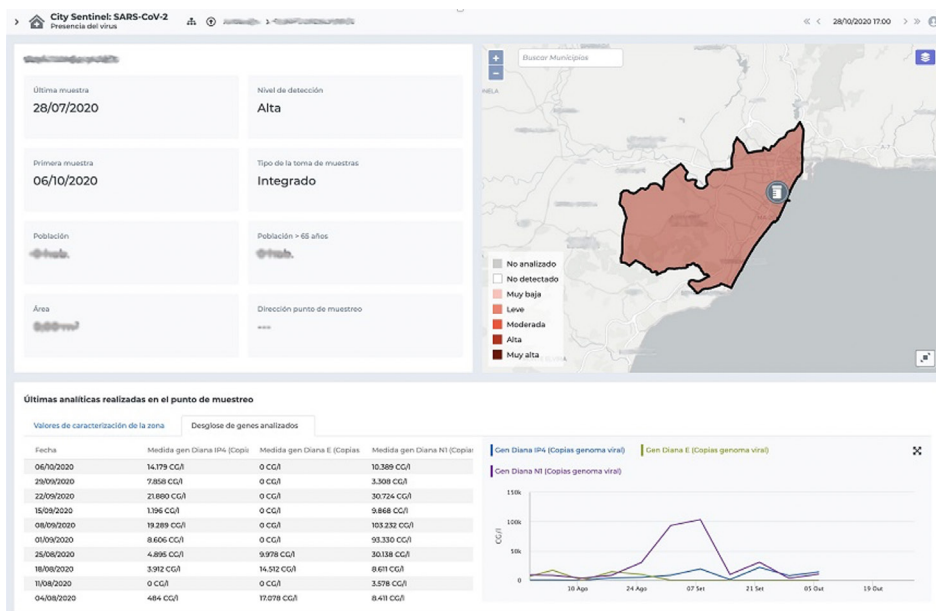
City Sentinel: SARS-CoV-2
Presencia del virus

28/10/2020 17:00

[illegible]

Última muestra
28/07/2020

Nivel de detección
Alta

Primera muestra
06/10/2020

Tipo de la toma de muestras
Integrado

Población
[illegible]

Población > 65 años
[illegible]

Área
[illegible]

Dirección punto de muestreo
---

Buscar Municipios

No analizado
No detectado
Muy baja
Leve
Moderada
Alta
Muy alta

Últimas analíticas realizadas en el punto de muestreo

Valores de caracterización de la zona
Desglose de genes analizados

| Fecha | Medida gen Diana IP4 (Copia | Medida gen Diana E (Copias | Medida gen Diana N1 (Copias |
|---|---|---|---|
| 06/10/2020 | 14.179 CG/l | 0 CG/l | 10.389 CG/l |
| 29/09/2020 | 7.858 CG/l | 0 CG/l | 3.308 CG/l |
| 22/09/2020 | 21.880 CG/l | 0 CG/l | 30.724 CG/l |
| 15/09/2020 | 1.196 CG/l | 0 CG/l | 9.868 CG/l |
| 08/09/2020 | 19.289 CG/l | 0 CG/l | 103.232 CG/l |
| 01/09/2020 | 8.606 CG/l | 0 CG/l | 93.330 CG/l |
| 25/08/2020 | 4.895 CG/l | 9.978 CG/l | 30.138 CG/l |
| 18/08/2020 | 3.912 CG/l | 14.512 CG/l | 8.611 CG/l |
| 11/08/2020 | 0 CG/l | 0 CG/l | 3.578 CG/l |
| 04/08/2020 | 484 CG/l | 17.078 CG/l | 8.411 CG/l |

Gen Diana IP4 (Copias genoma viral)
Gen Diana E (Copias genoma viral)
Gen Diana N1 (Copias genoma viral)

150k
100k
50k
0
CG/l
10 Ago
24 Ago
07 Set
21 Set
05 Out
19 Out